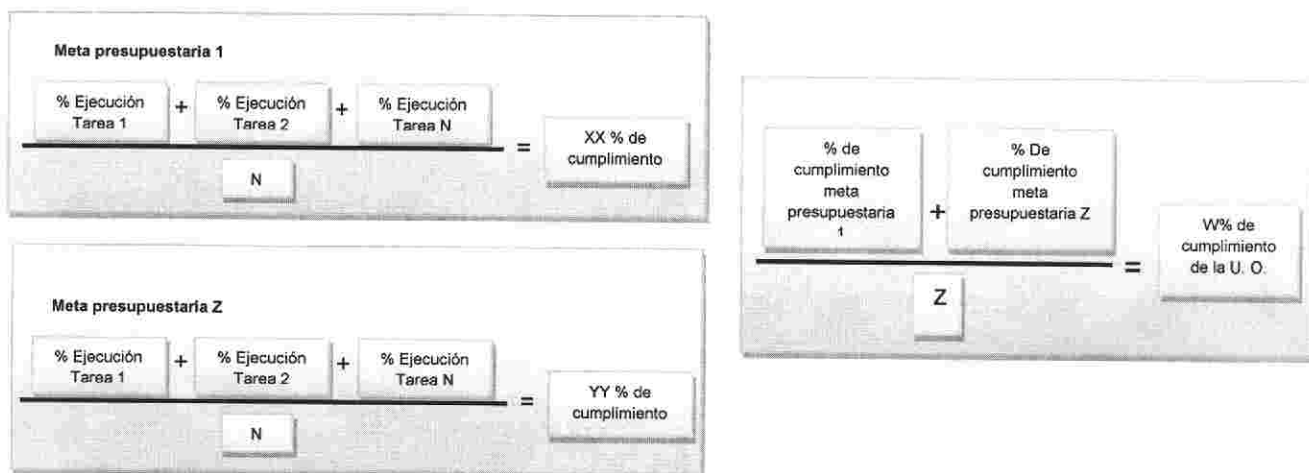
Meta presupuestaria 1

% Ejecución Tarea 1 + % Ejecución Tarea 2 + % Ejecución Tarea N

N

= XX % de cumplimiento

Meta presupuestaria Z

% Ejecución Tarea 1 + % Ejecución Tarea 2 + % Ejecución Tarea N

N

= YY % de cumplimiento

% de cumplimiento meta presupuestaria 1 + % De cumplimiento meta presupuestaria Z

Z

= W% de cumplimiento de la U. O.